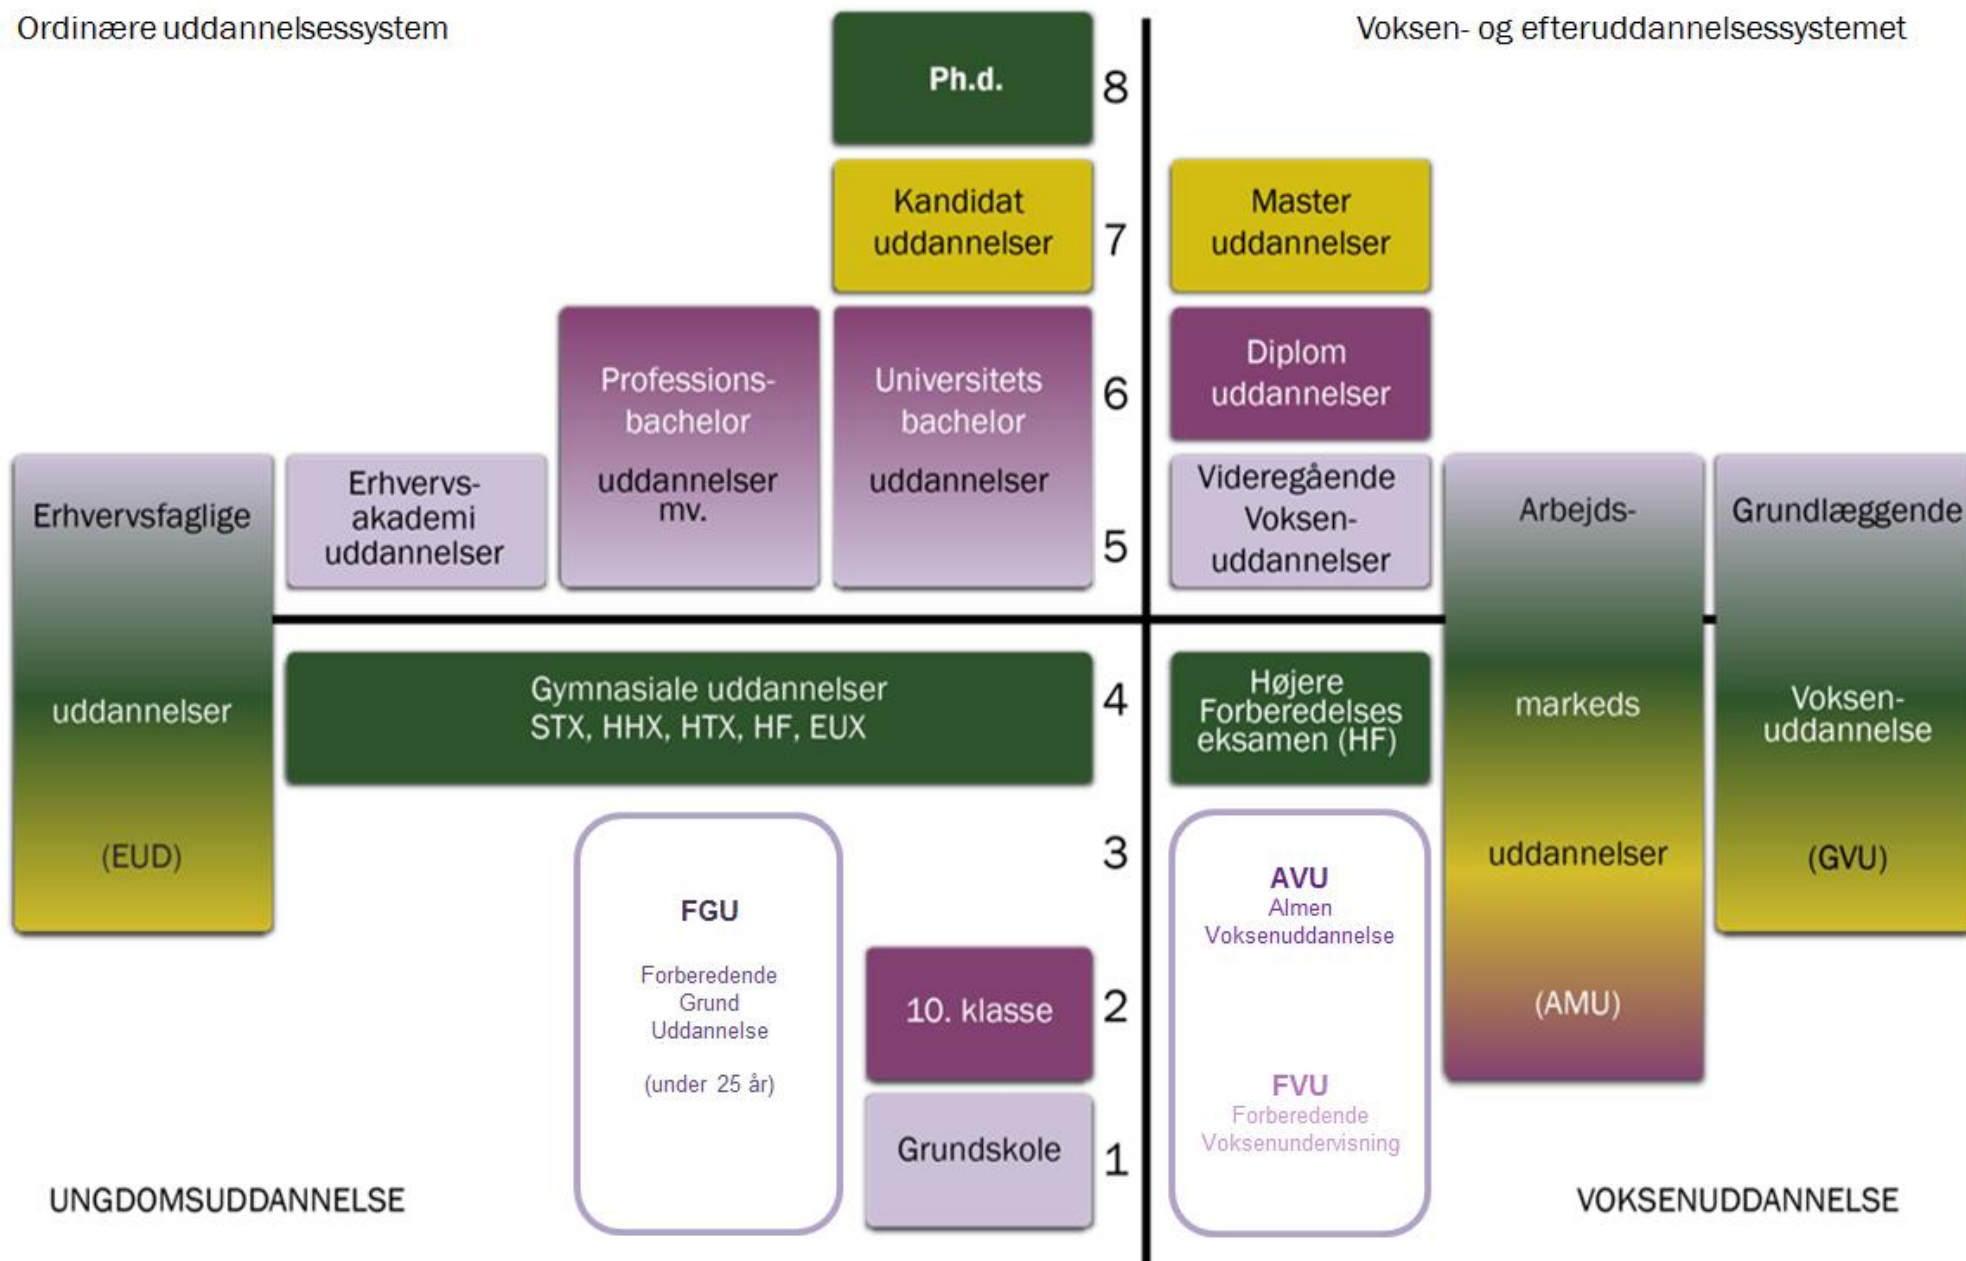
Ordinære uddannelsessystem

Voksen- og efteruddannelsessystemet

Ph.d.

8

Kandidat uddannelser

7

Master uddannelser

Professions-bachelor uddannelser mv.

Universitets bachelor uddannelser

6

Diplom uddannelser

Erhvervsfaglige uddannelser (EUD)

Erhvervs-akademi uddannelser

5

Videregående Voksen-uddannelser

Arbejds-markeds uddannelser (AMU)

Grundlæggende Voksen-uddannelse (GVU)

Gymnasiale uddannelser STX, HHX, HTX, HF, EUX

4

Højere Forberedelses eksamen (HF)

3

FGU

Forberedende Grund Uddannelse

(under 25 år)

AVU
Almen Voksenuddannelse

10. klasse

2

FVU
Forberedende Voksenundervisning

Grundskole

1

UNGDOMSUDDANNELSE

VOKSENUDDANNELSE